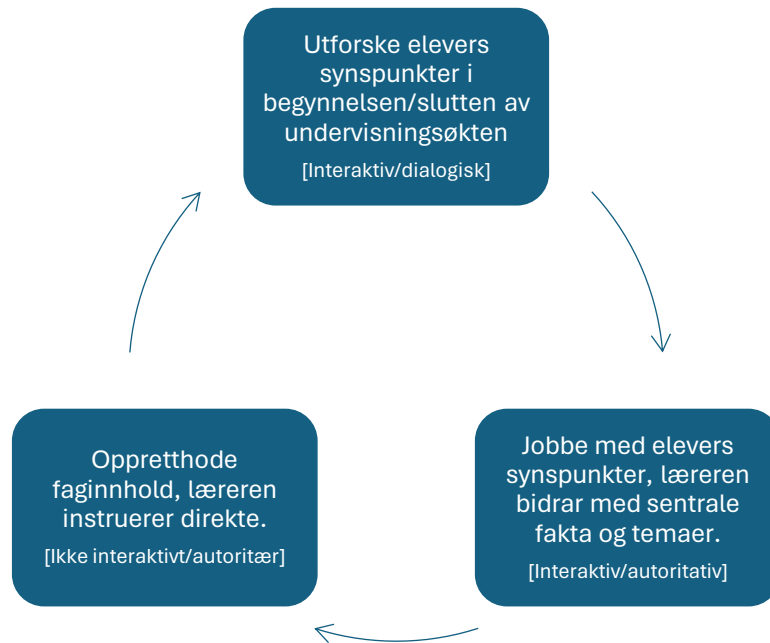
Utforske elevers synspunkter i begynnelsen/slutten av undervisningsøkten
[Interaktiv/dialogisk]

Jobbe med elevers synspunkter, læreren bidrar med sentrale fakta og temaer.
[Interaktiv/autoritativ]

Oppretthode faginnhold, læreren instruerer direkte.
[Ikke interaktivt/autoritær]